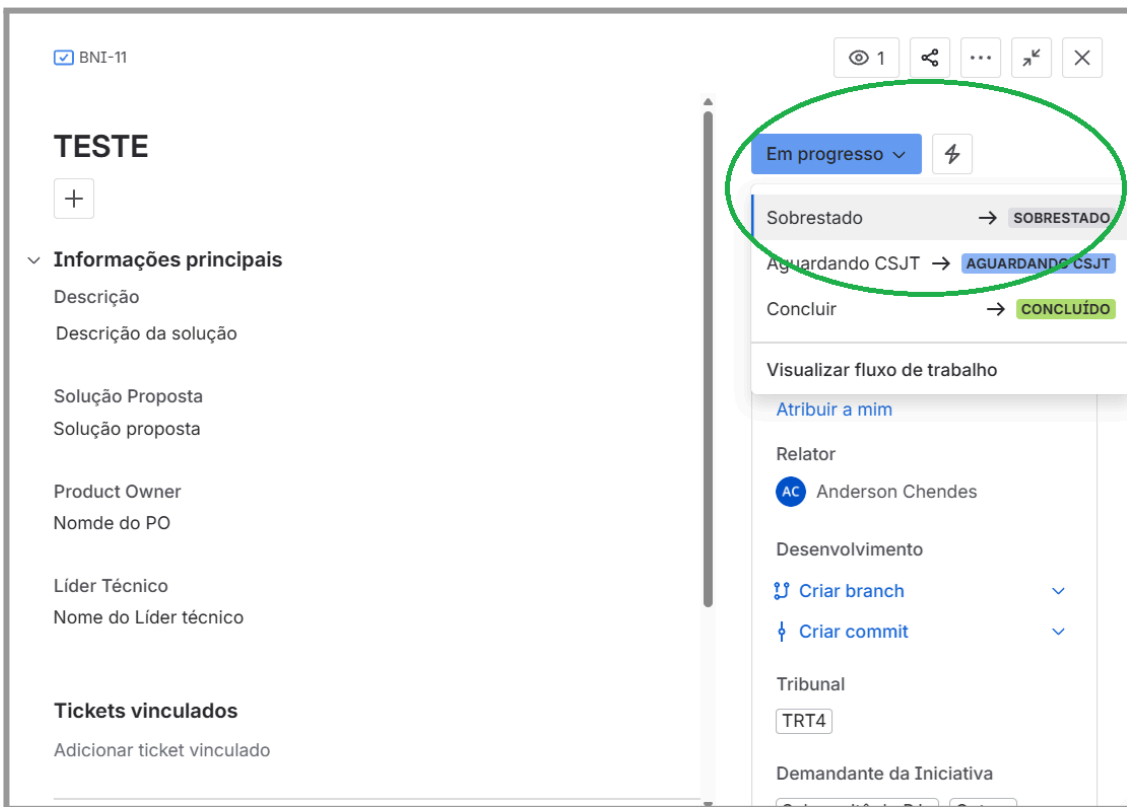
BNI-11

1

TESTE

+

Informações principais

Descrição

Descrição da solução

Solução Proposta

Solução proposta

Product Owner

Nomde do PO

Líder Técnico

Nome do Líder técnico

Tickets vinculados

Adicionar ticket vinculado

Em progresso

Sobrestado → SOBRESTADO

Aguardando CSJT → AGUARDANDO CSJT

Concluir → CONCLUÍDO

Visualizar fluxo de trabalho

Atribuir a mim

Relator

AC Anderson Chendes

Desenvolvimento

Criar branch

Criar commit

Tribunal

TRT4

Demandante da Iniciativa

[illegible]